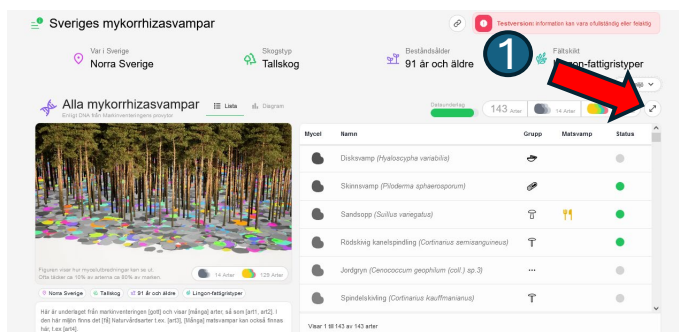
Sveriges mykorrhizasvampar

Testversion: Information kan vara ofullständig eller felaktig

Var i Sverige
Norra Sverige

Skogstyp
Tallskog

Beståndsålder
91 år och äldre

Fältskikt
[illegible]-fattigristyper

1

Alla mykorrhizasvampar
Enligt DNA från Marksinventeringens provytor

Lista

Diagram

Dataunderlag

143 Arter

14 Arter

Figuren visar hur mykorrhizaforekomsten kan se ut. Ofta täcker ca 10% av arterna ca 90% av marken.

14 Arter

128 Arter

Norra Sverige

Tallskog

91 år och äldre

Lingon-fattigristyper

Här är underlaget från markinventeringen [god] och visar [många] arter, så som [art1, art2]. I den här miljön finns det [få] Naturvårdsarter t.ex. [art3], [många] matsvampar kan också finnas här, t.ex [art4].

| Mycel | Namn | Grupp | Matsvamp | Status |
|---|---|---|---|---|
| | Disksvamp (Hyaloscypha variabilis) | | | |
| | Skinnsvamp (Piloderma sphaerosporum) | | | |
| | Sandsopp (Suillus variegatus) | | | |
| | Rödskivig kanelspindling (Cortinarius semisanguineus) | | | |
| | Jordgyn (Cenococcum geophilum (coll.) sp.3) | ... | | |
| | Spindelskivling (Cortinarius kauffmanianus) | | | |

Visar 1 till 143 av 143 arter